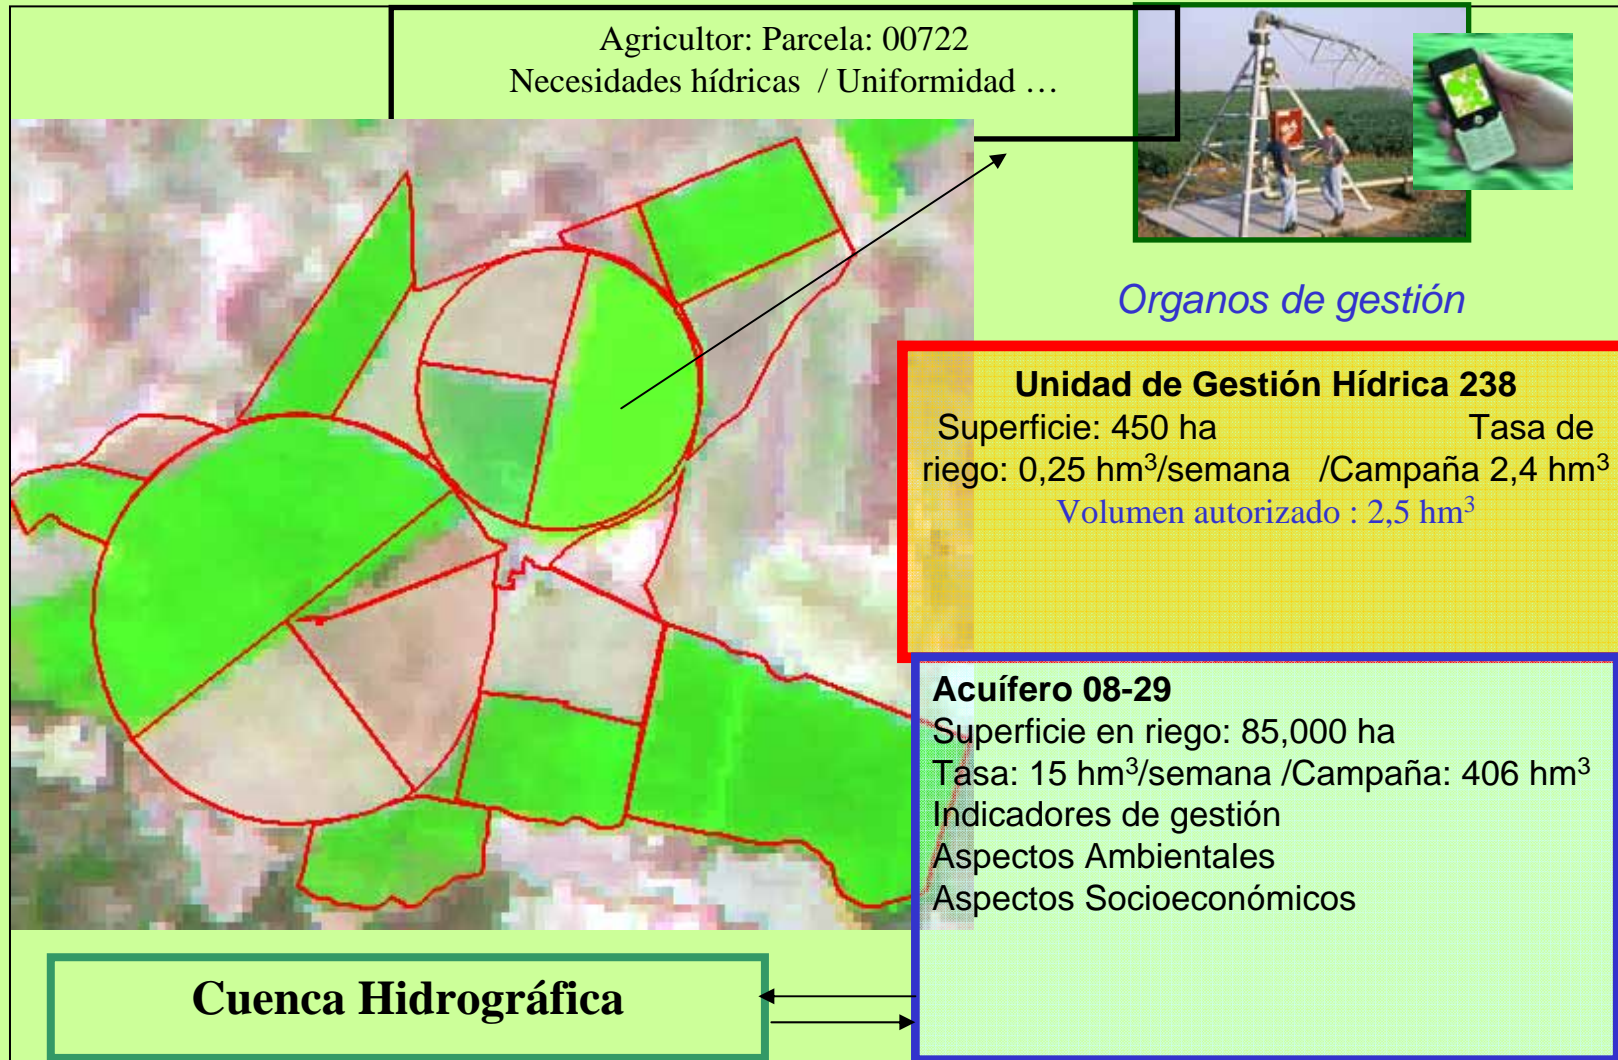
Agricultor: Parcela: 00722
Necesidades hídricas / Uniformidad …

Organos de gestión

Unidad de Gestión Hídrica 238
Superficie: 450 ha Tasa de riego: 0,25 hm$^3$/semana /Campaña 2,4 hm$^3$
Volumen autorizado : 2,5 hm$^3$

Acuífero 08-29
Superficie en riego: 85,000 ha
Tasa: 15 hm$^3$/semana /Campaña: 406 hm$^3$
Indicadores de gestión
Aspectos Ambientales
Aspectos Socioeconómicos

Cuenca Hidrográfica